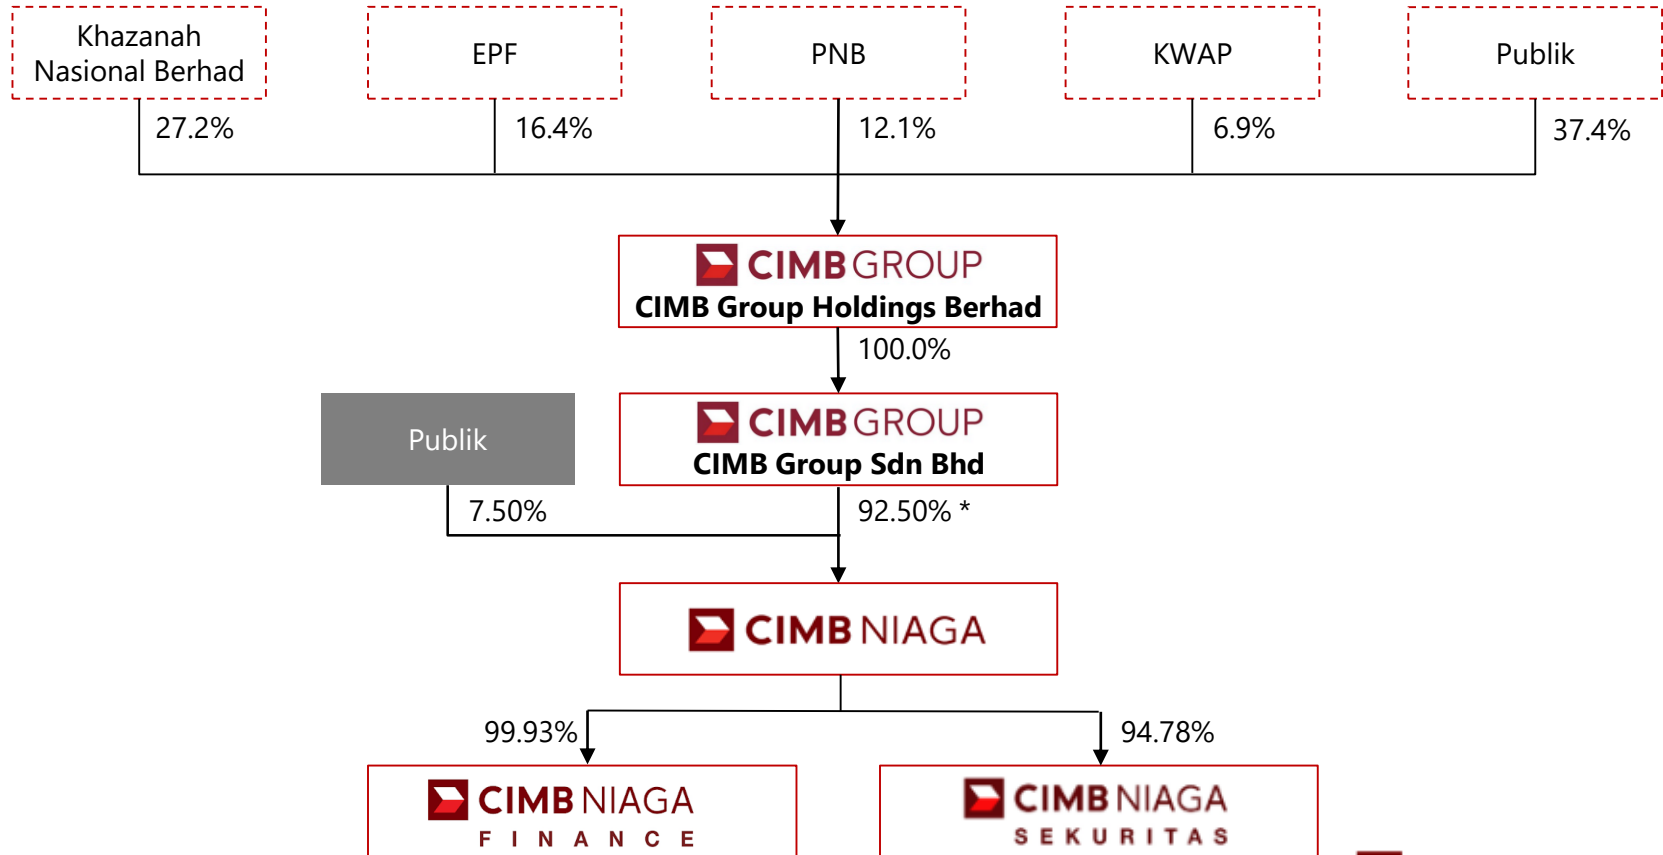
Khazanah Nasional Berhad

EPF

PNB

KWAP

Publik

27.2%

16.4%

12.1%

6.9%

37.4%

CIMB GROUP
CIMB Group Holdings Berhad

100.0%

Publik

CIMB GROUP
CIMB Group Sdn Bhd

7.50%

92.50% *

CIMB NIAGA

99.93%

94.78%

CIMB NIAGA
FINANCE

CIMB NIAGA
SEKURITAS